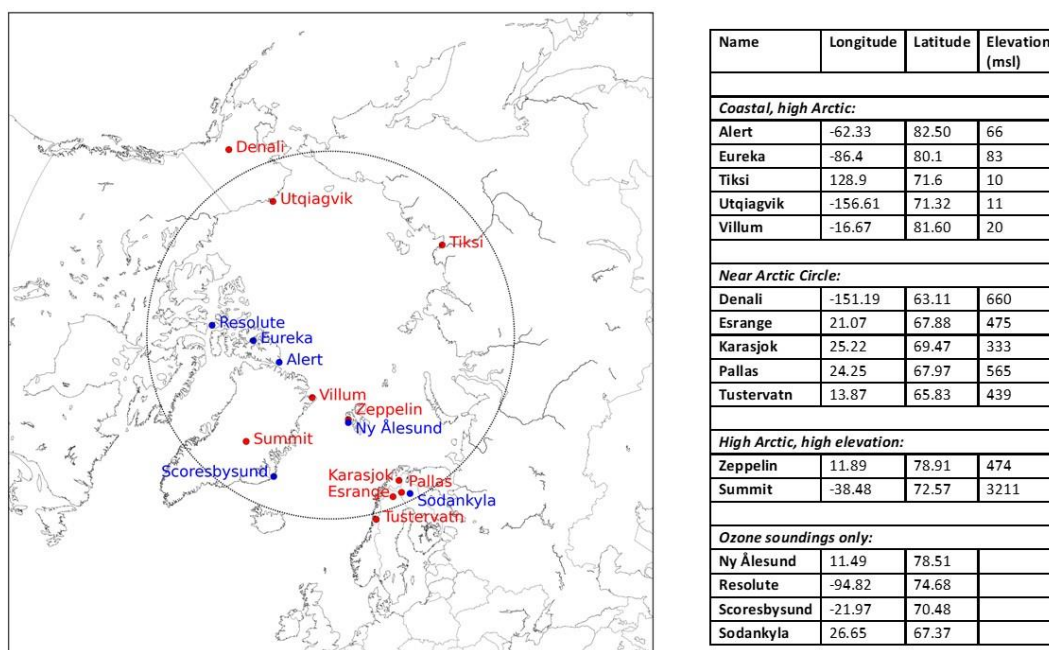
Denali
Utqiagvik
Tiksi
Resolute
Eureka
Alert
Villum
Zeppelin
Ny Ålesund
Summit
Scoresbysund
Karasjok
Pallas
Esrange
Sodankyla
Tustervatn

| Name | Longitude | Latitude | Elevation (msl) |
|---|---|---|---|
| | | | |
| *Coastal, high Arctic:* | | | |
| Alert | -62.33 | 82.50 | 66 |
| Eureka | -86.4 | 80.1 | 83 |
| Tiksi | 128.9 | 71.6 | 10 |
| Utqiagvik | -156.61 | 71.32 | 11 |
| Villum | -16.67 | 81.60 | 20 |
| | | | |
| *Near Arctic Circle:* | | | |
| Denali | -151.19 | 63.11 | 660 |
| Esrange | 21.07 | 67.88 | 475 |
| Karasjok | 25.22 | 69.47 | 333 |
| Pallas | 24.25 | 67.97 | 565 |
| Tustervatn | 13.87 | 65.83 | 439 |
| | | | |
| *High Arctic, high elevation:* | | | |
| Zeppelin | 11.89 | 78.91 | 474 |
| Summit | -38.48 | 72.57 | 3211 |
| | | | |
| *Ozone soundings only:* | | | |
| Ny Ålesund | 11.49 | 78.51 | |
| Resolute | -94.82 | 74.68 | |
| Scoresbysund | -21.97 | 70.48 | |
| Sodankyla | 26.65 | 67.37 | |